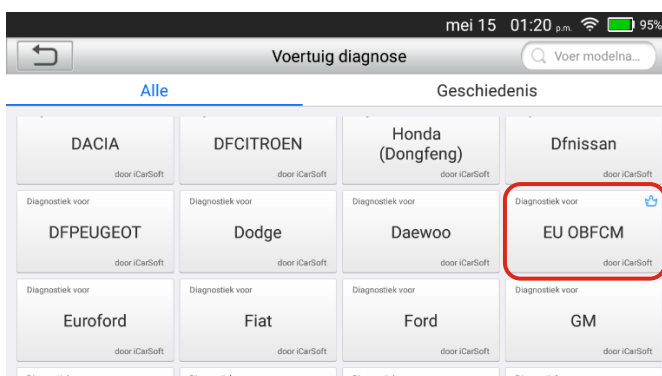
mei 15 01:20 p.m. 95%

Voertuig diagnose

Voer modelna...

Alle

Geschiedenis

DACIA
door iCarSoft

DFCITROEN
door iCarSoft

Honda (Dongfeng)
door iCarSoft

Dfnissan
door iCarSoft

Diagnostiek voor
DFPEUGEOT
door iCarSoft

Diagnostiek voor
Dodge
door iCarSoft

Diagnostiek voor
Daewoo
door iCarSoft

Diagnostiek voor
EU OBFCM
door iCarSoft

Diagnostiek voor
Euroford
door iCarSoft

Diagnostiek voor
Fiat
door iCarSoft

Diagnostiek voor
Ford
door iCarSoft

Diagnostiek voor
GM
door iCarSoft